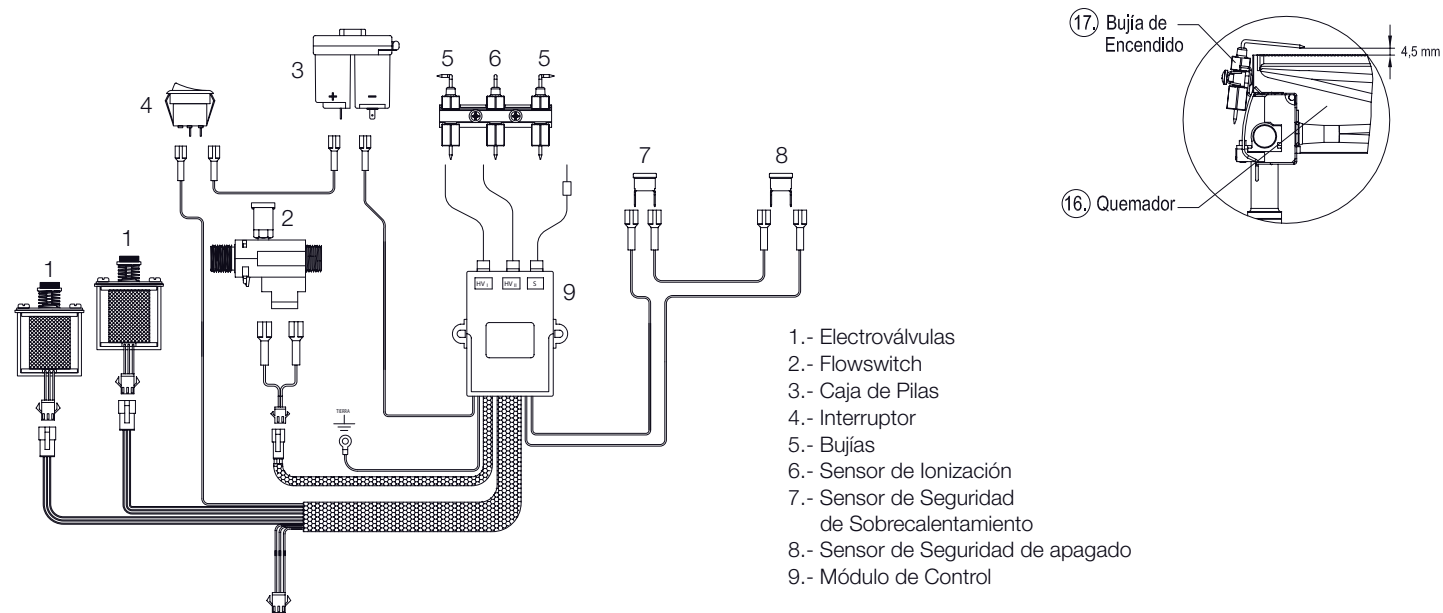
17 Bujía de Encendido
4,5 mm
16 Quemador

3
+ −
4
5 6 5
7 8
2
1 1
HV I HV II S
9
TIERRA

1.- Electroválvulas
2.- Flowswitch
3.- Caja de Pilas
4.- Interruptor
5.- Bujías
6.- Sensor de Ionización
7.- Sensor de Seguridad de Sobrecalentamiento
8.- Sensor de Seguridad de apagado
9.- Módulo de Control